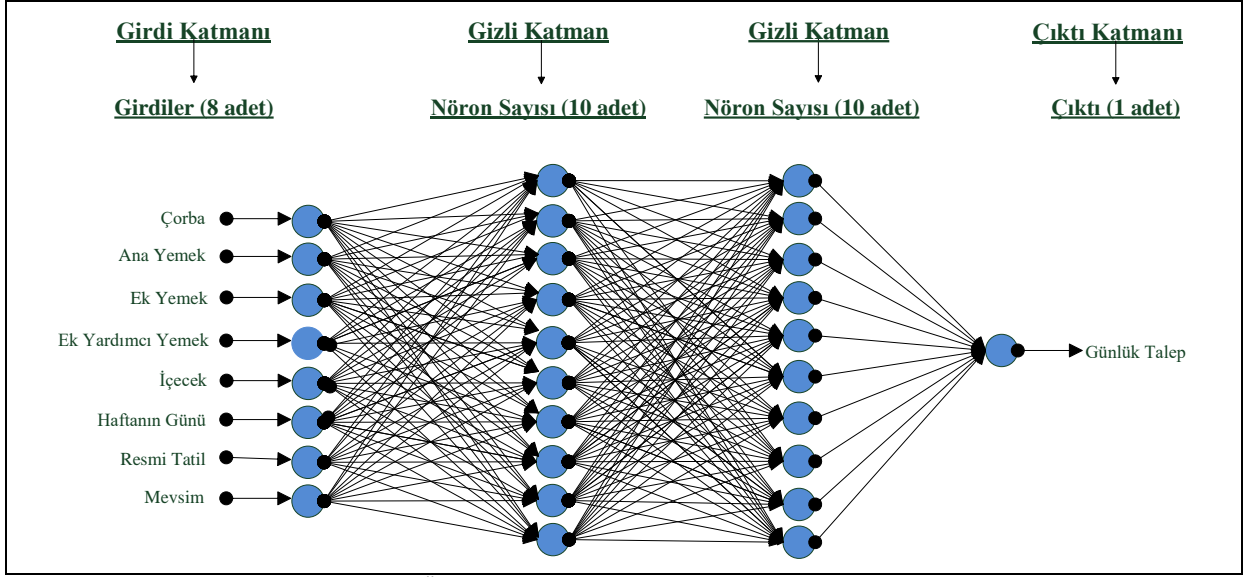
Girdi Katmanı

Girdiler (8 adet)

Gizli Katman

Nöron Sayısı (10 adet)

Gizli Katman

Nöron Sayısı (10 adet)

Çıktı Katmanı

Çıktı (1 adet)

Çorba
Ana Yemek
Ek Yemek
Ek Yardımcı Yemek
İçecek
Haftanın Günü
Resmi Tatil
Mevsim

Günlük Talep